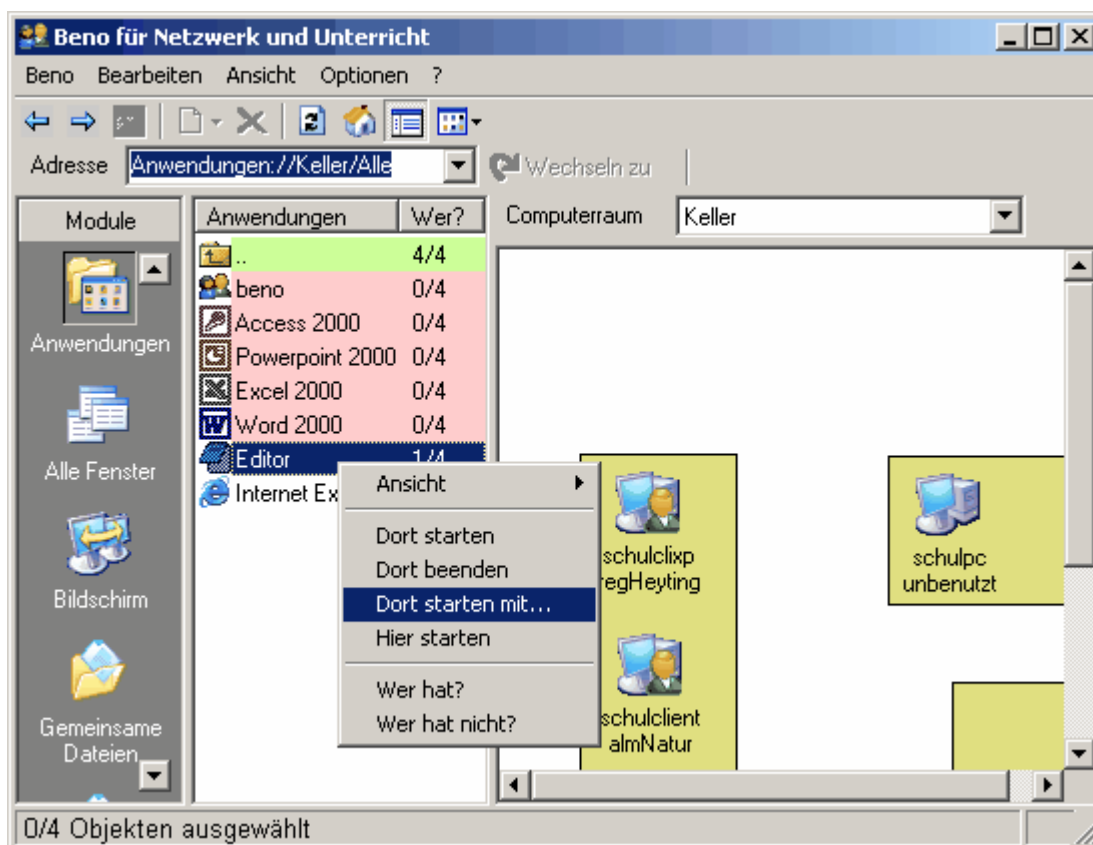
Beno für Netzwerk und Unterricht

Beno Bearbeiten Ansicht Optionen ?

Adresse Anwendungen://Keller/Alle

Wechseln zu

Module

Anwendungen

Alle Fenster

Bildschirm

Gemeinsame Dateien

| Anwendungen | Wer? |
|---|---|
| .. | 4/4 |
| beno | 0/4 |
| Access 2000 | 0/4 |
| Powerpoint 2000 | 0/4 |
| Excel 2000 | 0/4 |
| Word 2000 | 0/4 |
| Editor | 1/4 |
| Internet Ex | |

Computerraum Keller

Ansicht

Dort starten
Dort beenden
Dort starten mit...
Hier starten

Wer hat?
Wer hat nicht?

schulclixp
regHeyting

schulclient
almNatur

schulpc
unbenutzt

0/4 Objekten ausgewählt